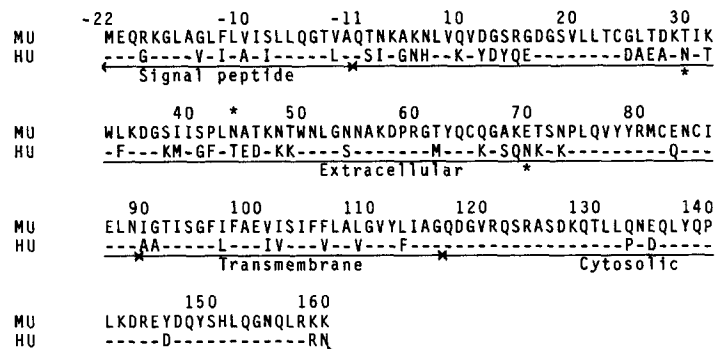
-22 -10 -1 1 10 20 30
MU MEQRKGLAGLFLVISLLQGTVAQTNKAKNLVQVDGSRGDGSVLLTCGLTDKTIK
HU ---G----V-I-A-I-----L--SI-GNH--K-YDYQE--------DAEA-N-T
Signal peptide *

40 * 50 60 70 80
MU WLKDGSIISPLNATKNTWNLGNNAKDPRGTYQCQGAKETSNPLQVYYRMCENCI
HU -F---KM-GF-TED-KK----S--------M---K-SQNK-K---------Q---
Extracellular *

90 100 110 120 130 140
MU ELNIGTISGFIFAEVISIFFLALGVYLIAGQDGVRQSRASDKQTLLQNEQLYQP
HU ---AA-----L---IV----V--V---F-------------------P-D-----
Transmembrane Cytosolic

150 160
MU LKDREYDQYSHLQGNQLRKK
HU -----D-------------RN